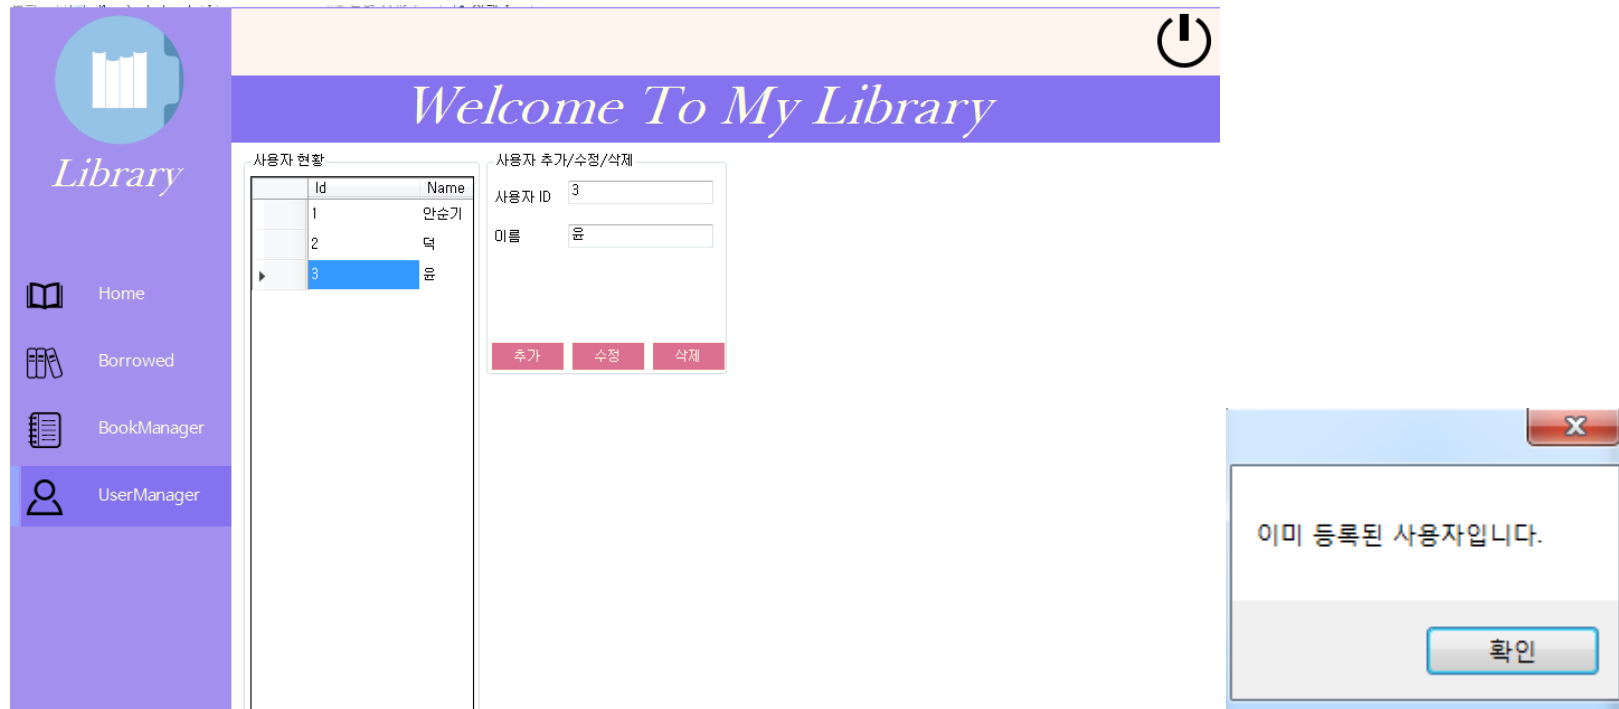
Library

Home

Borrowed

BookManager

UserManager

Welcome To My Library

사용자 현황

| | Id | Name |
|---|---|---|
| | 1 | 안순기 |
| | 2 | 덕 |
| ▸ | 3 | 윤 |

사용자 추가/수정/삭제

사용자 ID 3

이름 윤

추가 수정 삭제

X

이미 등록된 사용자입니다.

확인